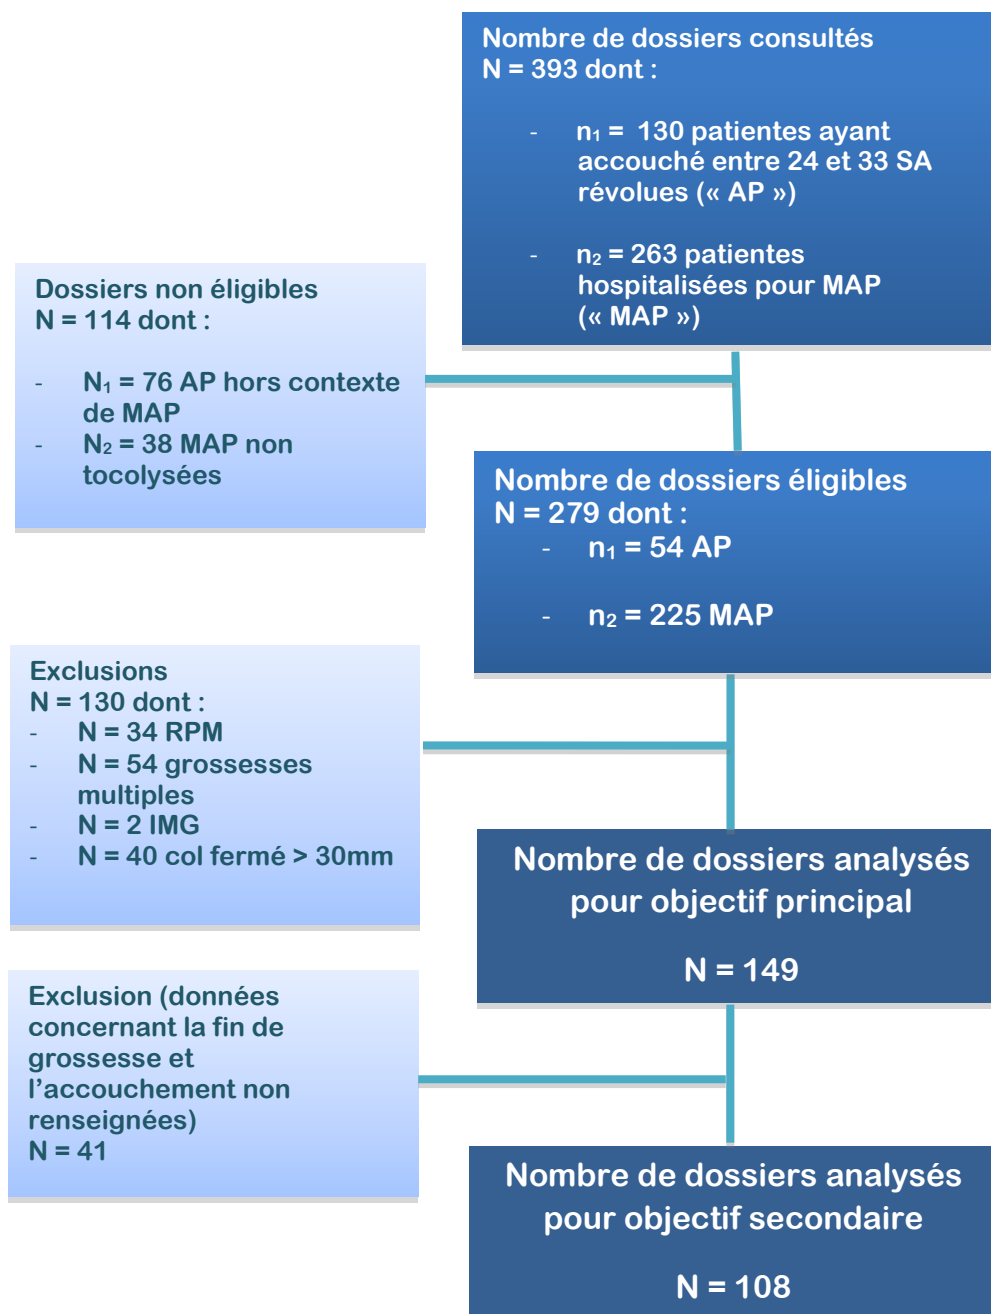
Nombre de dossiers consultés
N = 393 dont :

- $n_1$ = 130 patientes ayant accouché entre 24 et 33 SA révolues (« AP »)

- $n_2$ = 263 patientes hospitalisées pour MAP (« MAP »)

Dossiers non éligibles
N = 114 dont :

- $N_1$ = 76 AP hors contexte de MAP
- $N_2$ = 38 MAP non tocolysées

Nombre de dossiers éligibles
N = 279 dont :
- $n_1$ = 54 AP

- $n_2$ = 225 MAP

Exclusions
N = 130 dont :
- N = 34 RPM
- N = 54 grossesses multiples
- N = 2 IMG
- N = 40 col fermé > 30mm

Nombre de dossiers analysés pour objectif principal

N = 149

Exclusion (données concernant la fin de grossesse et l'accouchement non renseignées)
N = 41

Nombre de dossiers analysés pour objectif secondaire

N = 108